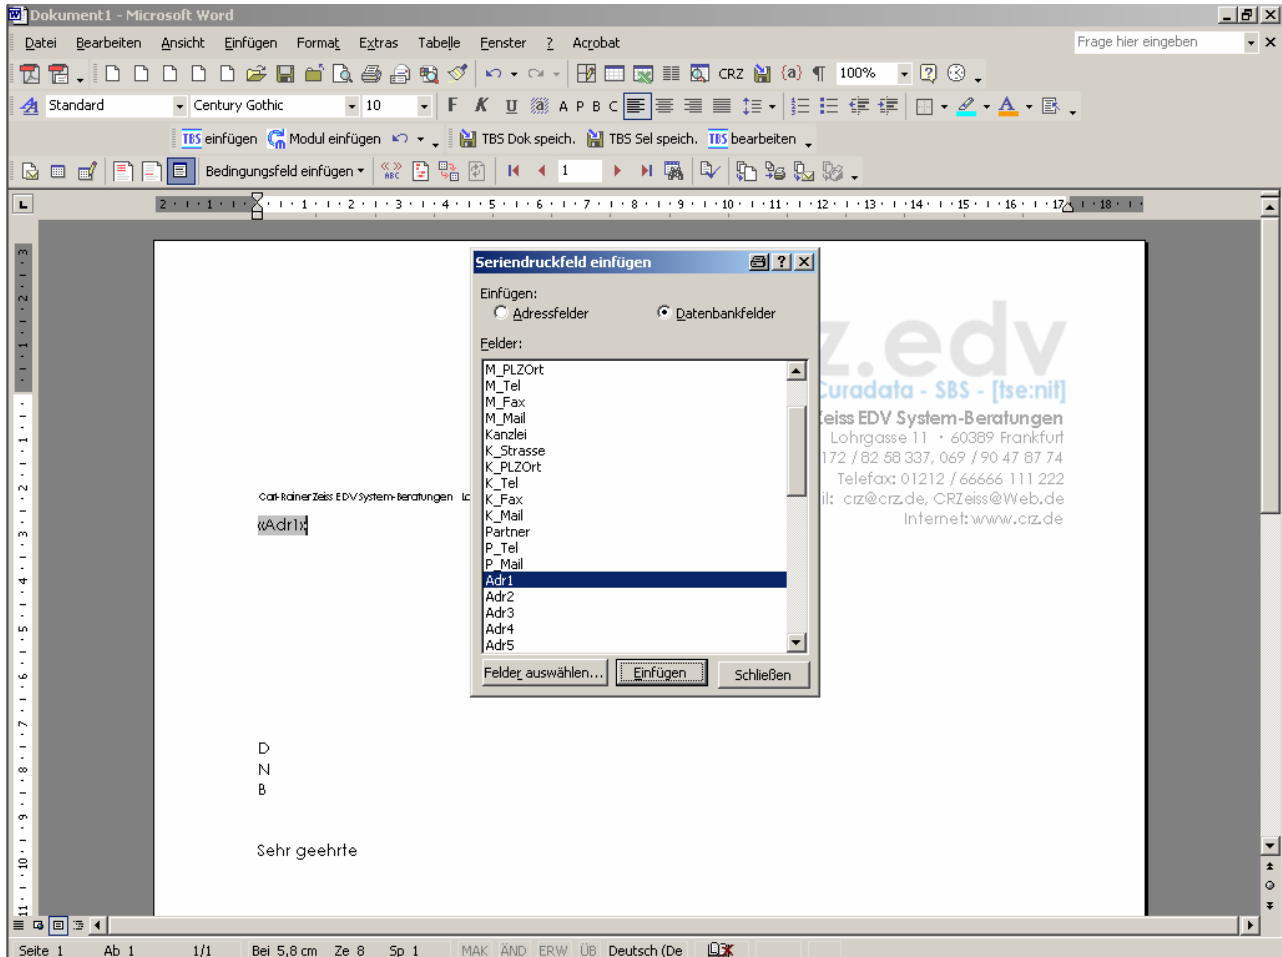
Dokument1 - Microsoft Word

Datei Bearbeiten Ansicht Einfügen Format Extras Tabelle Fenster ? Acrobat

Frage hier eingeben

CRZ {a} ¶ 100%

Standard Century Gothic 10 F K U A P B C

TBS einfügen Modul einfügen TBS Dok speich. TBS Sel speich. TBS bearbeiten

Bedingungsfeld einfügen 1

Seriendruckfeld einfügen

Einfügen:
Adressfelder Datenbankfelder

Felder:
M_PLZOrt
M_Tel
M_Fax
M_Mail
Kanzlei
K_Strasse
K_PLZOrt
K_Tel
K_Fax
K_Mail
Partner
P_Tel
P_Mail
Adr1
Adr2
Adr3
Adr4
Adr5

Felder auswählen... Einfügen Schließen

z.edv
Curadata - SBS - [tse:nif]
Zeiss EDV System-Beratungen
Lohrgasse 11 · 60389 Frankfurt
172 / 82 58 337, 069 / 90 47 87 74
Telefax: 01212 / 66666 111 222
il: crz@crz.de, CRZeiss@Web.de
Internet: www.crz.de

Carl-Rainer Zeiss EDV System-Beratungen

«Adr1»

D
N
B

Sehr geehrte

Seite 1 Ab 1 1/1 Bei 5,8 cm Ze 8 Sp 1 MAK ÄND ERW ÜB Deutsch (De